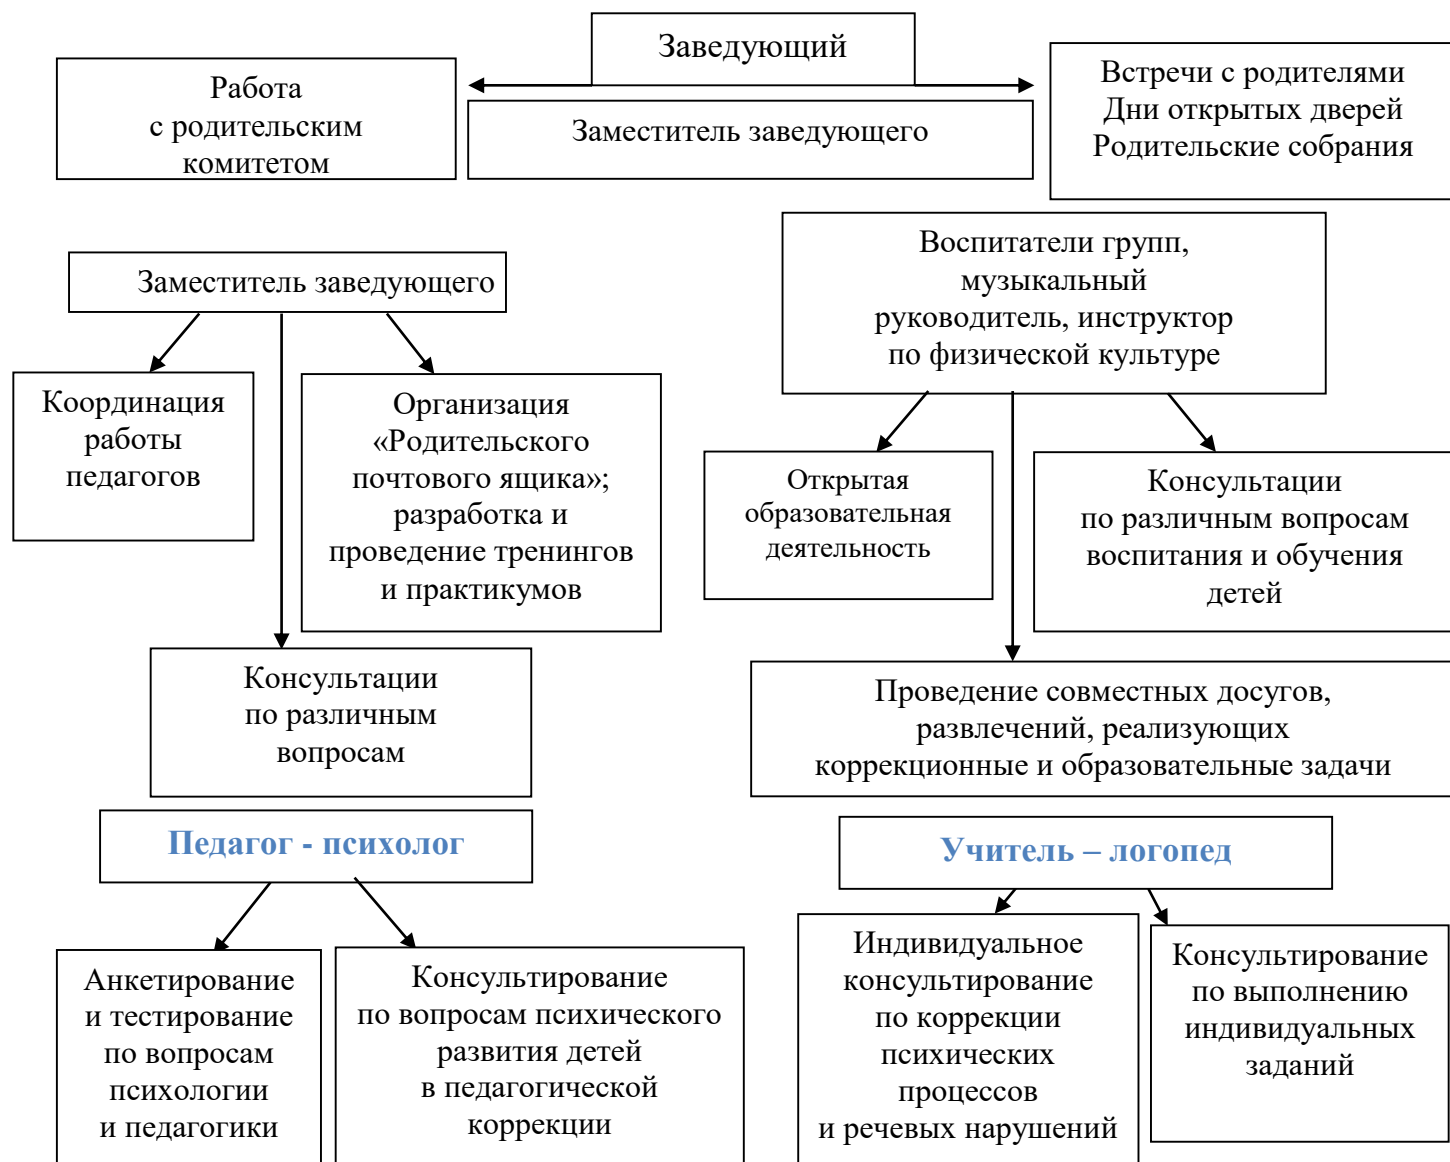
Заведующий

Работа с родительским комитетом

Заместитель заведующего

Встречи с родителями
Дни открытых дверей
Родительские собрания

Заместитель заведующего

Воспитатели групп, музыкальный руководитель, инструктор по физической культуре

Координация работы педагогов

Организация «Родительского почтового ящика»; разработка и проведение тренингов и практикумов

Открытая образовательная деятельность

Консультации по различным вопросам воспитания и обучения детей

Консультации по различным вопросам

Проведение совместных досугов, развлечений, реализующих коррекционные и образовательные задачи

Педагог - психолог

Учитель – логопед

Анкетирование и тестирование по вопросам психологии и педагогики

Консультирование по вопросам психического развития детей в педагогической коррекции

Индивидуальное консультирование по коррекции психических процессов и речевых нарушений

Консультирование по выполнению индивидуальных заданий